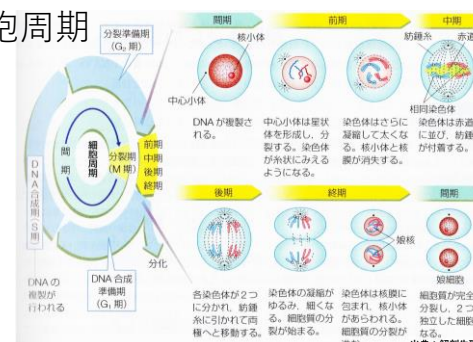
胞周期

分裂準備期 ($G_2$ 期)

細胞周期

間期

分裂期 (M 期)

前期
中期
後期
終期

DNA 合成期 (S 期)

DNA の複製が行われる

DNA 合成準備期 ($G_1$ 期)

分化

間期

核小体

中心小体

DNA が複製される。

前期

中心小体は星状体を形成し、分裂する。染色体が糸状にみえるようになる。

染色体はさらに凝縮して太くなる。核小体と核膜が消失する。

中期

紡錘糸

赤道

相同染色体

染色体は赤道面に並び、紡錘糸が付着する。

後期

各染色体が2つに分かれ、紡錘糸に引かれて両極へと移動する。

終期

染色体の凝縮がゆるみ、細くなる。細胞質の分裂が始まる。

娘核

染色体は核膜に包まれ、核小体があらわれる。細胞質の分裂が

間期

娘細胞

細胞質が完全に分裂し、2つの独立した細胞となる。

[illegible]